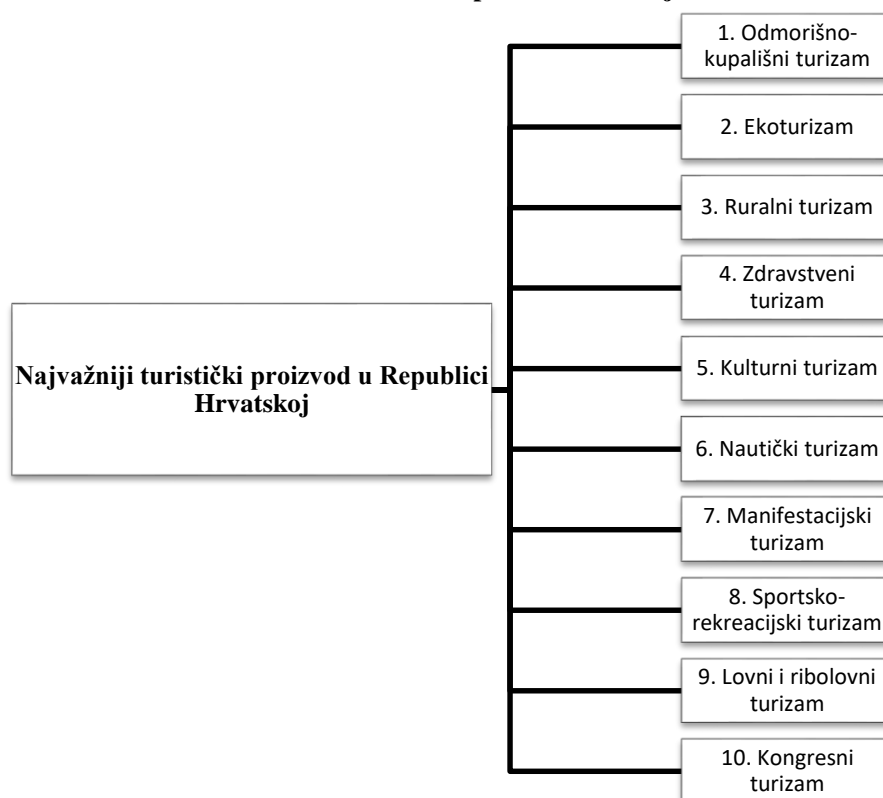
Najvažniji turistički proizvod u Republici Hrvatskoj

1. Odmorišno-kupališni turizam

2. Ekoturizam

3. Ruralni turizam

4. Zdravstveni turizam

5. Kulturni turizam

6. Nautički turizam

7. Manifestacijski turizam

8. Sportsko-rekreacijski turizam

9. Lovni i ribolovni turizam

10. Kongresni turizam